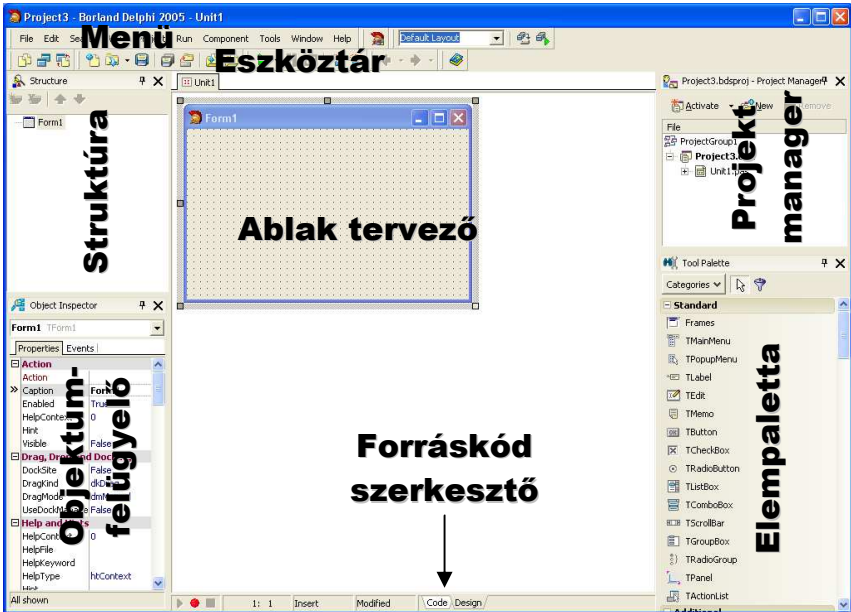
Project3 - Borland Delphi 2005 - Unit1

File Edit Se Run Component Tools Window Help Default Layout

Menü

Eszköztár

Structure

Form1

Struktúra

Unit1

Form1

Ablak tervező

Project3.bdsproj - Project Manager

Activate New Remove

File

ProjectGroup1

Project3.

Unit1.pa

Projekt manager

Object Inspector

Form1 TForm1

Properties Events

Action

Action

Caption Form

Enabled True

HelpContext 0

Hint

Visible False

Drag, Drag and Dock

DockSite False

DragKind dkDrag

DragMode dmM

UseDockManager False

Help and Hints

HelpContext 0

HelpFile

HelpKeyword

HelpType htContext

Hint

All shown

Objektum-felügyelő

Forráskód szerkesztő

1: 1 Insert Modified Code Design

Tool Palette

Categories

Standard

Frames

TMainMenu

TPopupMenu

TLabel

TEdit

TMemo

TButton

TCheckBox

TRadioButton

TListBox

TComboBox

TScrollBar

TGroupBox

TRadioGroup

TPanel

TActionList

Additional

Elempaletta